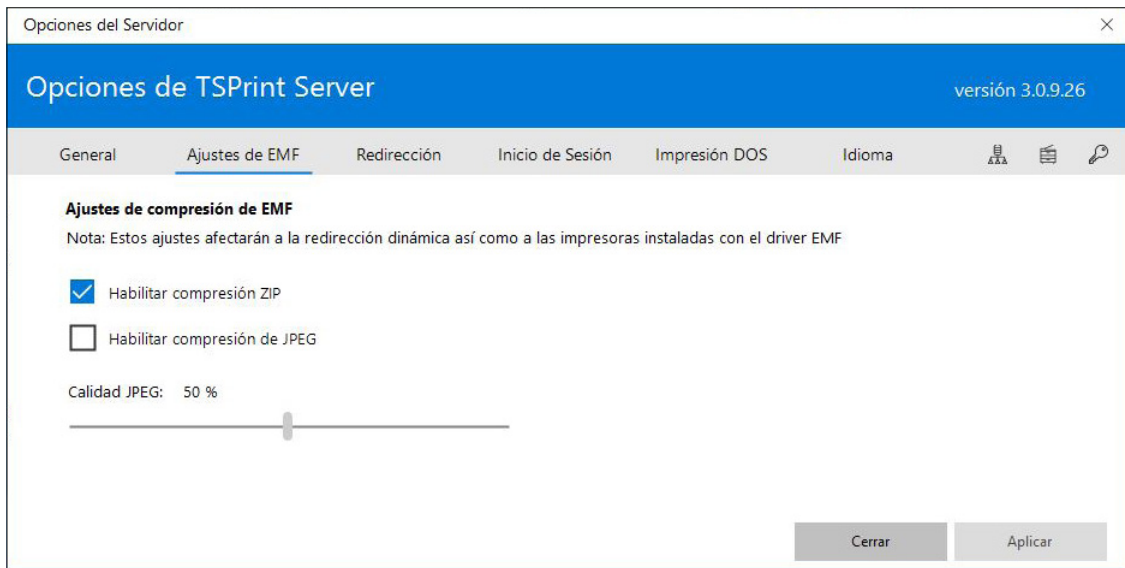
Opciones del Servidor

Opciones de TSPrint Server

versión 3.0.9.26

General Ajustes de EMF Redirección Inicio de Sesión Impresión DOS Idioma

Ajustes de compresión de EMF

Nota: Estos ajustes afectarán a la redirección dinámica así como a las impresoras instaladas con el driver EMF

Habilitar compresión ZIP

Habilitar compresión de JPEG

Calidad JPEG: 50 %

Cerrar

Aplicar